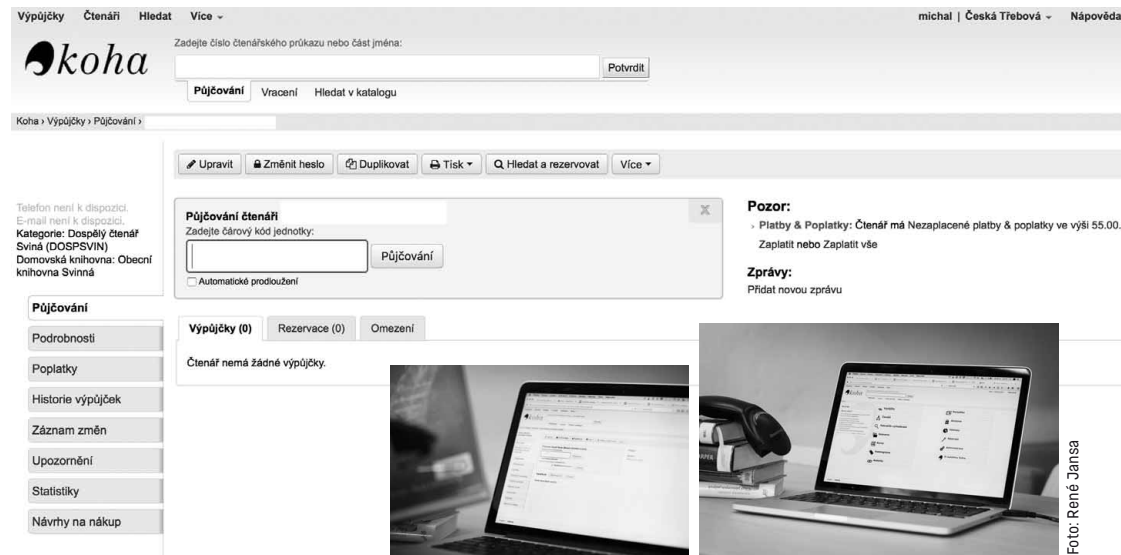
Výpůjčky Čtenáři Hledat Více

michal | Česká Třebová Nápověda

koha

Zadejte číslo čtenářského průkazu nebo část jména:

Potvrdit

Půjčování Vracení Hledat v katalogu

Koha › Výpůjčky › Půjčování ›

Upravit Změnit heslo Duplikovat Tisk Hledat a rezervovat Více

Telefon není k dispozici.
E-mail není k dispozici.
Kategorie: Dospělý čtenář Svíná (DOSPSVIN)
Domovská knihovna: Obecní knihovna Svinná

Půjčování čtenáři
Zadejte čárový kód jednotky:
Půjčování
Automatické prodloužení

Pozor:
Platby & Poplatky: Čtenář má Nezaplacené platby & poplatky ve výši 55.00.
Zaplatit nebo Zaplatit vše

Zprávy:
Přidat novou zprávu

Půjčování
Podrobnosti
Poplatky
Historie výpůjček
Záznam změn
Upozornění
Statistiky
Návrhy na nákup

Výpůjčky (0) Rezervace (0) Omezení

Čtenář nemá žádné výpůjčky.

Foto: René Jansa